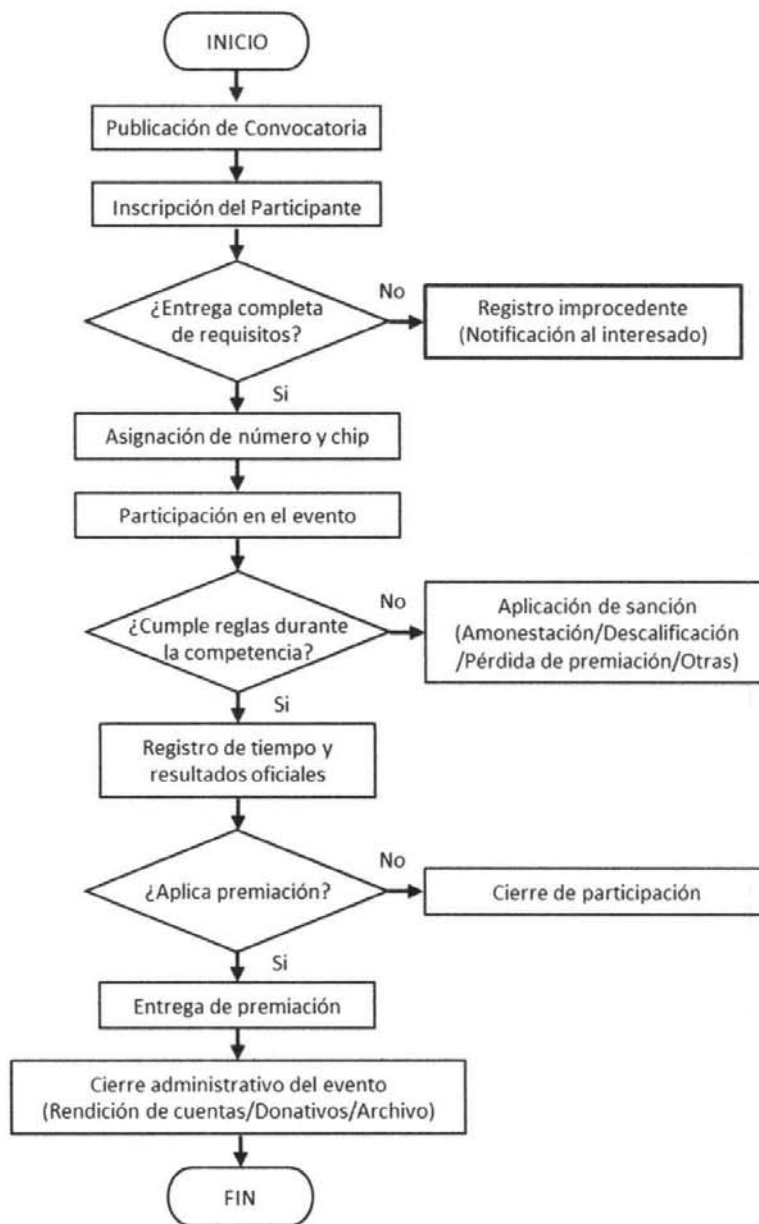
INICIO

Publicación de Convocatoria

Inscripción del Participante

¿Entrega completa de requisitos?

No

Registro improcedente (Notificación al interesado)

Si

Asignación de número y chip

Participación en el evento

¿Cumple reglas durante la competencia?

No

Aplicación de sanción (Amonestación/Descalificación /Pérdida de premiación/Otras)

Si

Registro de tiempo y resultados oficiales

¿Aplica premiación?

No

Cierre de participación

Si

Entrega de premiación

Cierre administrativo del evento (Rendición de cuentas/Donativos/Archivo)

FIN